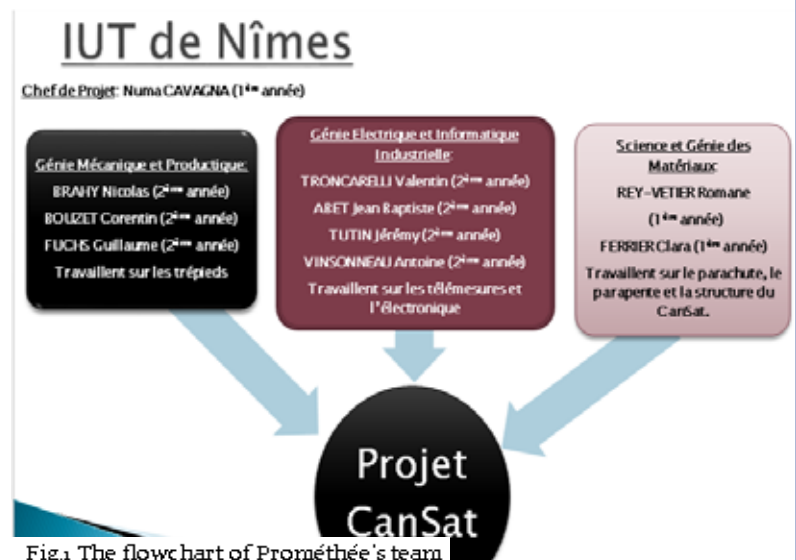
IUT de Nîmes

Chef de Projet: Numa CAVAGNA ($1^{ère}$ année)

Génie Mécanique et Productique:

BRAHY Nicolas ($2^{ème}$ année)

BOUZET Corentin ($2^{ème}$ année)

FUCHS Guillaume ($2^{ème}$ année)

Travaillent sur les trépieds

Génie Electrique et Informatique Industrielle:

TRONCARELLI Valentin ($2^{ème}$ année)

ABET Jean Baptiste ($2^{ème}$ année)

TUTIN Jérémy ($2^{ème}$ année)

VINSONNEAU Antoine ($2^{ème}$ année)

Travaillent sur les télémesures et l'électronique

Science et Génie des Matériaux:

REY-VETIER Romane

($1^{ère}$ année)

FERRIER Clara ($1^{ère}$ année)

Travaillent sur le parachute, le parapente et la structure du CanSat.

Projet CanSat

Fig.1 The flowchart of Prométhée's team